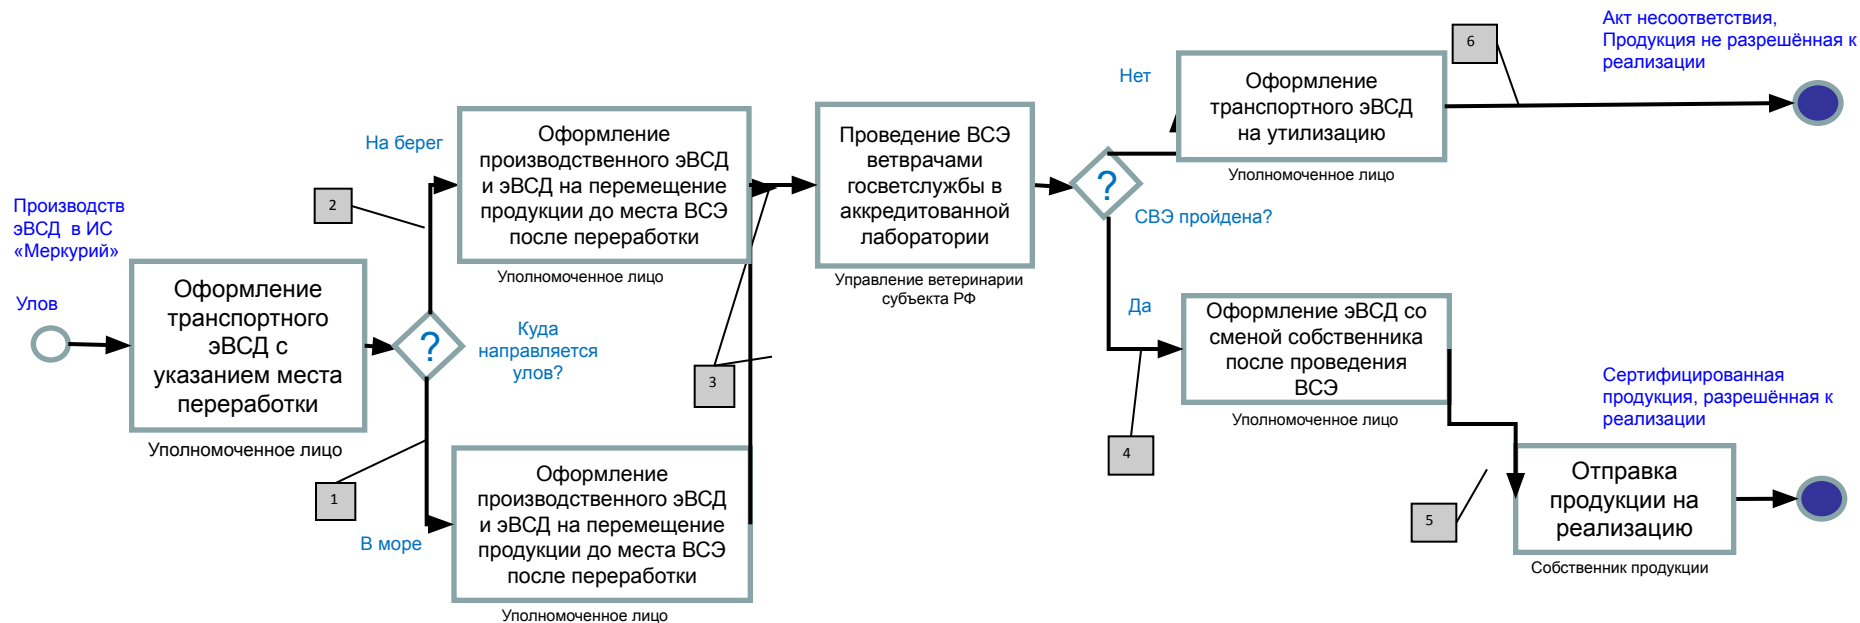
Производств эВСД в ИС «Меркурий»

Улов

Оформление транспортного эВСД с указанием места переработки

Уполномоченное лицо

?

Куда направляется улов?

2

На берег

Оформление производственного эВСД и эВСД на перемещение продукции до места ВСЭ после переработки

Уполномоченное лицо

1

В море

Оформление производственного эВСД и эВСД на перемещение продукции до места ВСЭ после переработки

Уполномоченное лицо

3

Проведение ВСЭ ветврачами госветслужбы в аккредитованной лаборатории

Управление ветеринарии субъекта РФ

?

СВЭ пройдена?

Нет

Оформление транспортного эВСД на утилизацию

Уполномоченное лицо

6

Акт несоответствия, Продукция не разрешённая к реализации

Да

Оформление эВСД со сменой собственника после проведения ВСЭ

Уполномоченное лицо

4

Сертифицированная продукция, разрешённая к реализации

5

Отправка продукции на реализацию

Собственник продукции